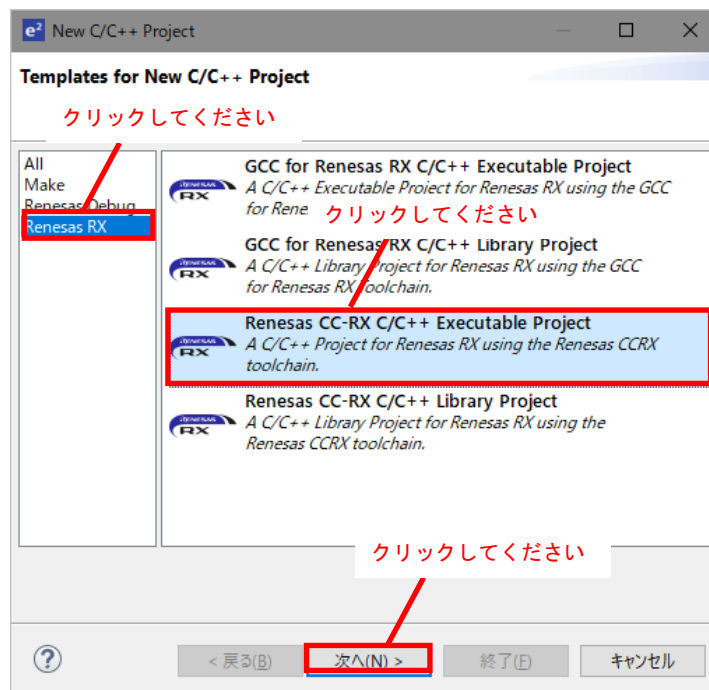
New C/C++ Project

Templates for New C/C++ Project

クリックしてください

All
Make
Renesas Debug
Renesas RX

GCC for Renesas RX C/C++ Executable Project
A C/C++ Executable Project for Renesas RX using the GCC for Renes

クリックしてください

GCC for Renesas RX C/C++ Library Project
A C/C++ Library Project for Renesas RX using the GCC for Renesas RX toolchain.

Renesas CC-RX C/C++ Executable Project
A C/C++ Project for Renesas RX using the Renesas CCRX toolchain.

Renesas CC-RX C/C++ Library Project
A C/C++ Library Project for Renesas RX using the Renesas CCRX toolchain.

クリックしてください

?

< 戻る(B)

次へ(N) >

終了(F)

キャンセル